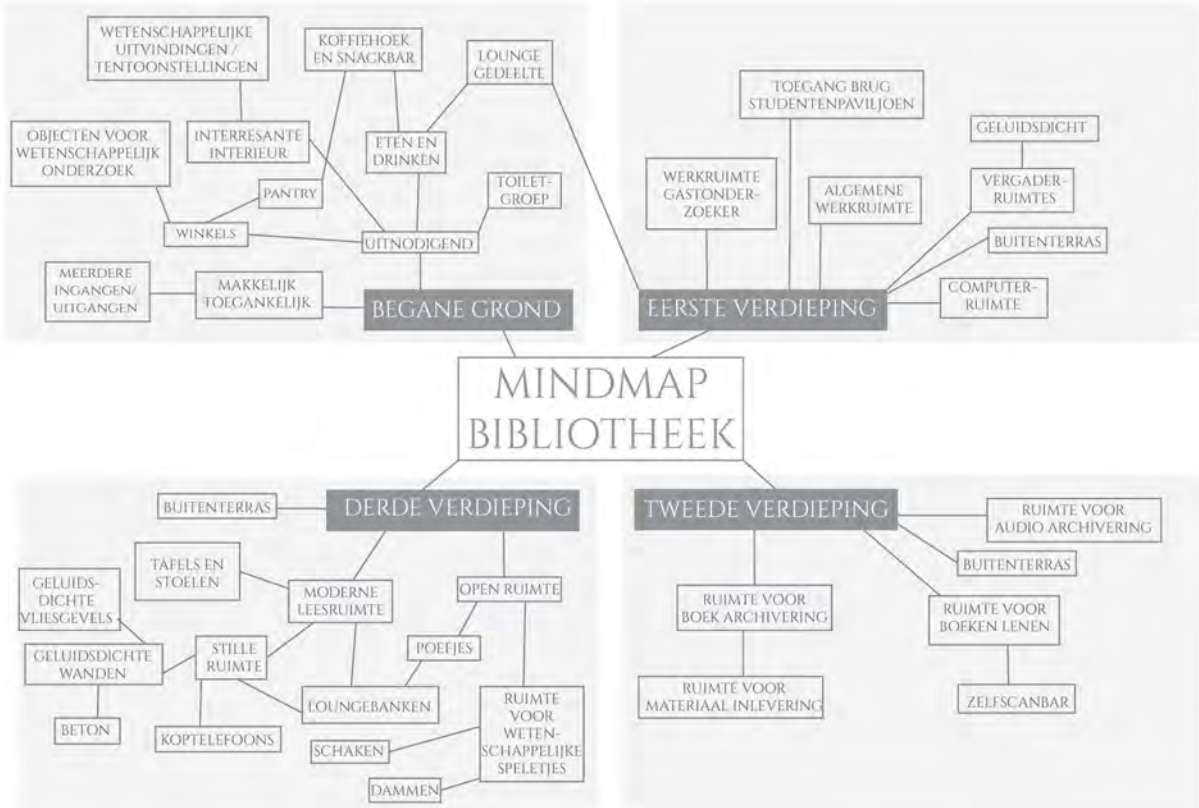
MINDMAP BIBLIOTHEEK

BEGANE GROND

WETENSCHAPPELIJKE UITVINDINGEN / TENTOONSTELLINGEN

KOFFIEHOEK EN SNACKBAR

LOUNGE GEDEELTE

OBJECTEN VOOR WETENSCHAPPELIJK ONDERZOEK

INTERRESANTE INTERIEUR

ETEN EN DRINKEN

PANTRY

TOILET-GROEP

WINKELS

UITNODIGEND

MEERDERE INGANGEN/ UITGANGEN

MAKKELIJK TOEGANKELIJK

EERSTE VERDIEPING

TOEGANG BRUG STUDENTENPAVILJOEN

GELUIDSDICHT

WERKRUIMTE GASTONDER-ZOEKER

ALGEMENE WERKRUIMTE

VERGADER-RUIMTES

BUITENTERRAS

COMPUTER-RUIMTE

DERDE VERDIEPING

BUITENTERRAS

TAFELS EN STOELEN

MODERNE LEESRUIMTE

OPEN RUIMTE

GELUIDS-DICHTE VLIESGEVELS

GELUIDSDICHTE WANDEN

STILLE RUIMTE

POEFJES

BETON

LOUNGEBANKEN

KOPTELEFOONS

RUIMTE VOOR WETEN-SCHAPPELIJKE SPELETJES

SCHAKEN

DAMMEN

TWEEDE VERDIEPING

RUIMTE VOOR AUDIO ARCHIVERING

BUITENTERRAS

RUIMTE VOOR BOEK ARCHIVERING

RUIMTE VOOR BOEKEN LENEN

RUIMTE VOOR MATERIAAL INLEVERING

ZELFSCANBAR